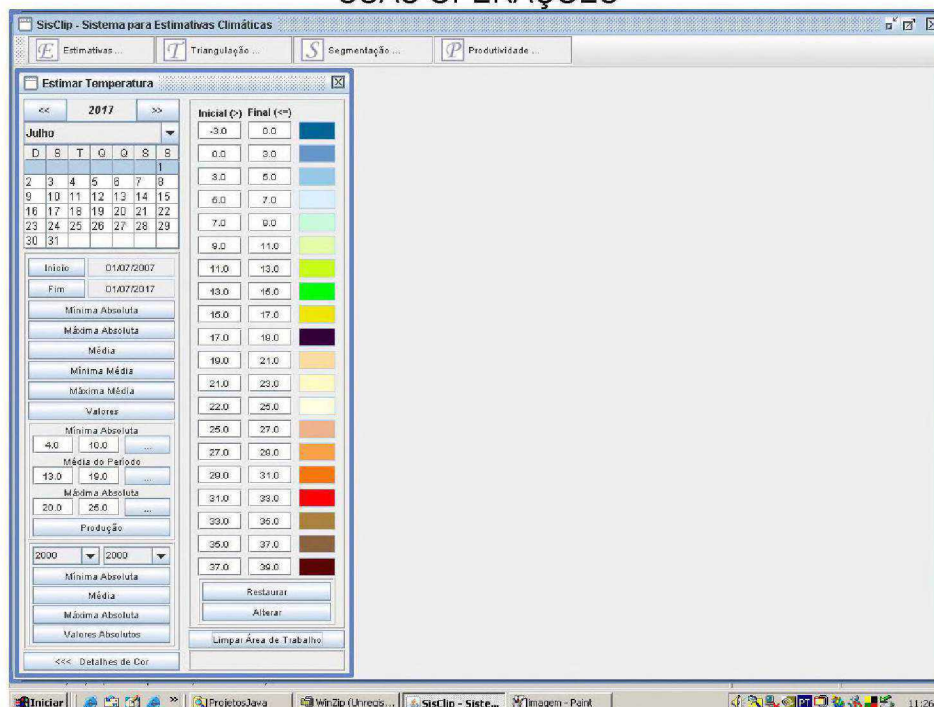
SUAS OPERAÇÕES

SisClip - Sistema para Estimativas Climáticas

E Estimativas ... T Triangulação ... S Segmentação ... P Produtividade ...

Estimar Temperatura

<< 2017 >>

Julho

| D | S | T | Q | Q | S | S |
|---|---|---|---|---|---|---|
| | | | | | | 1 |
| 2 | 3 | 4 | 5 | 6 | 7 | 8 |
| 9 | 10 | 11 | 12 | 13 | 14 | 15 |
| 16 | 17 | 18 | 19 | 20 | 21 | 22 |
| 23 | 24 | 25 | 26 | 27 | 28 | 29 |
| 30 | 31 | | | | | |

Início 01/07/2007
Fim 01/07/2017
Mínima Absoluta
Máxima Absoluta
Média
Mínima Média
Máxima Média
Valores
Mínima Absoluta
4.0 10.0 ...
Média do Período
13.0 19.0 ...
Máxima Absoluta
20.0 26.0 ...
Produção
2000 2000
Mínima Absoluta
Média
Máxima Absoluta
Valores Absolutos
<<< Detalhes de Cor

| Inicial (>) | Final (<=) |
|---|---|
| -3.0 | 0.0 |
| 0.0 | 3.0 |
| 3.0 | 5.0 |
| 5.0 | 7.0 |
| 7.0 | 9.0 |
| 9.0 | 11.0 |
| 11.0 | 13.0 |
| 13.0 | 15.0 |
| 15.0 | 17.0 |
| 17.0 | 19.0 |
| 19.0 | 21.0 |
| 21.0 | 23.0 |
| 23.0 | 25.0 |
| 25.0 | 27.0 |
| 27.0 | 29.0 |
| 29.0 | 31.0 |
| 31.0 | 33.0 |
| 33.0 | 35.0 |
| 35.0 | 37.0 |
| 37.0 | 39.0 |

Restaurar
Alterar
Limpar Área de Trabalho

Iniciar | ProjetosJava | WinZip (Unregis... | SisClip - Siste... | Imagem - Paint | PT | 11:26